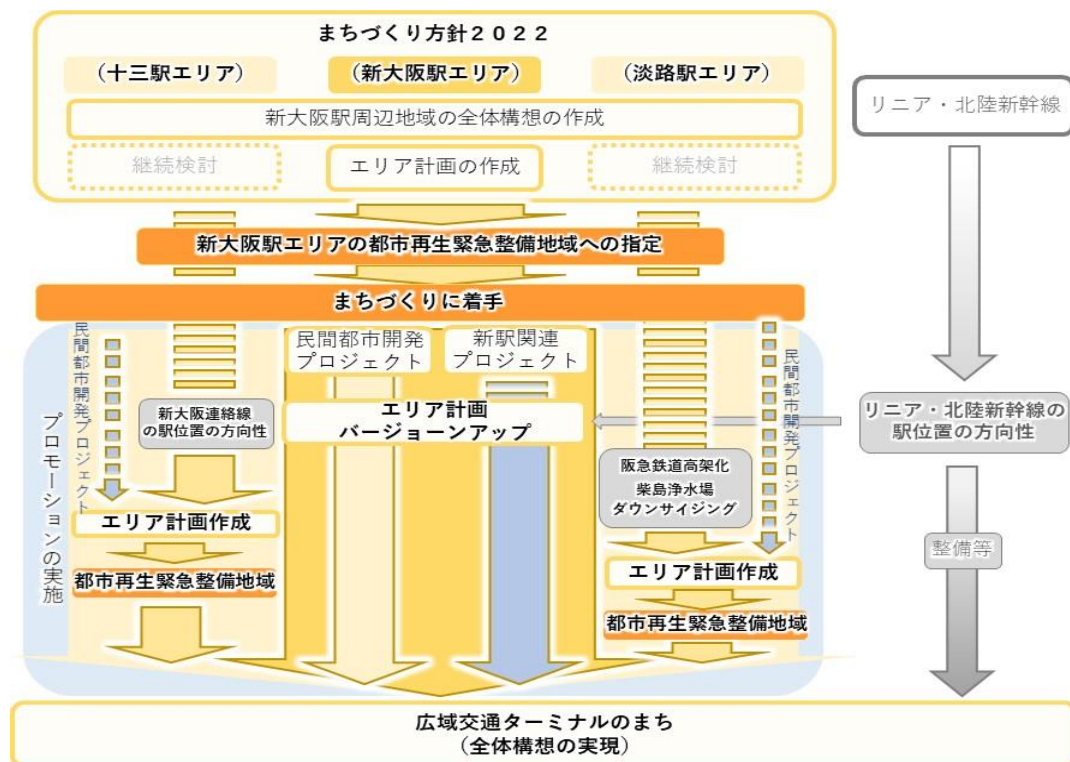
まちづくり方針２０２２

（十三駅エリア）
（新大阪駅エリア）
（淡路駅エリア）

新大阪駅周辺地域の全体構想の作成

継続検討
エリア計画の作成
継続検討

リニア・北陸新幹線

新大阪駅エリアの都市再生緊急整備地域への指定

まちづくりに着手

民間都市開発プロジェクト

プロモーションの実施

新大阪連絡線の駅位置の方向性

エリア計画作成

都市再生緊急整備地域

民間都市開発プロジェクト

新駅関連プロジェクト

エリア計画
バージョーンアップ

阪急鉄道高架化
柴島浄水場
ダウンサイジング

エリア計画作成

都市再生緊急整備地域

民間都市開発プロジェクト

リニア・北陸新幹線の駅位置の方向性

整備等

広域交通ターミナルのまち
（全体構想の実現）